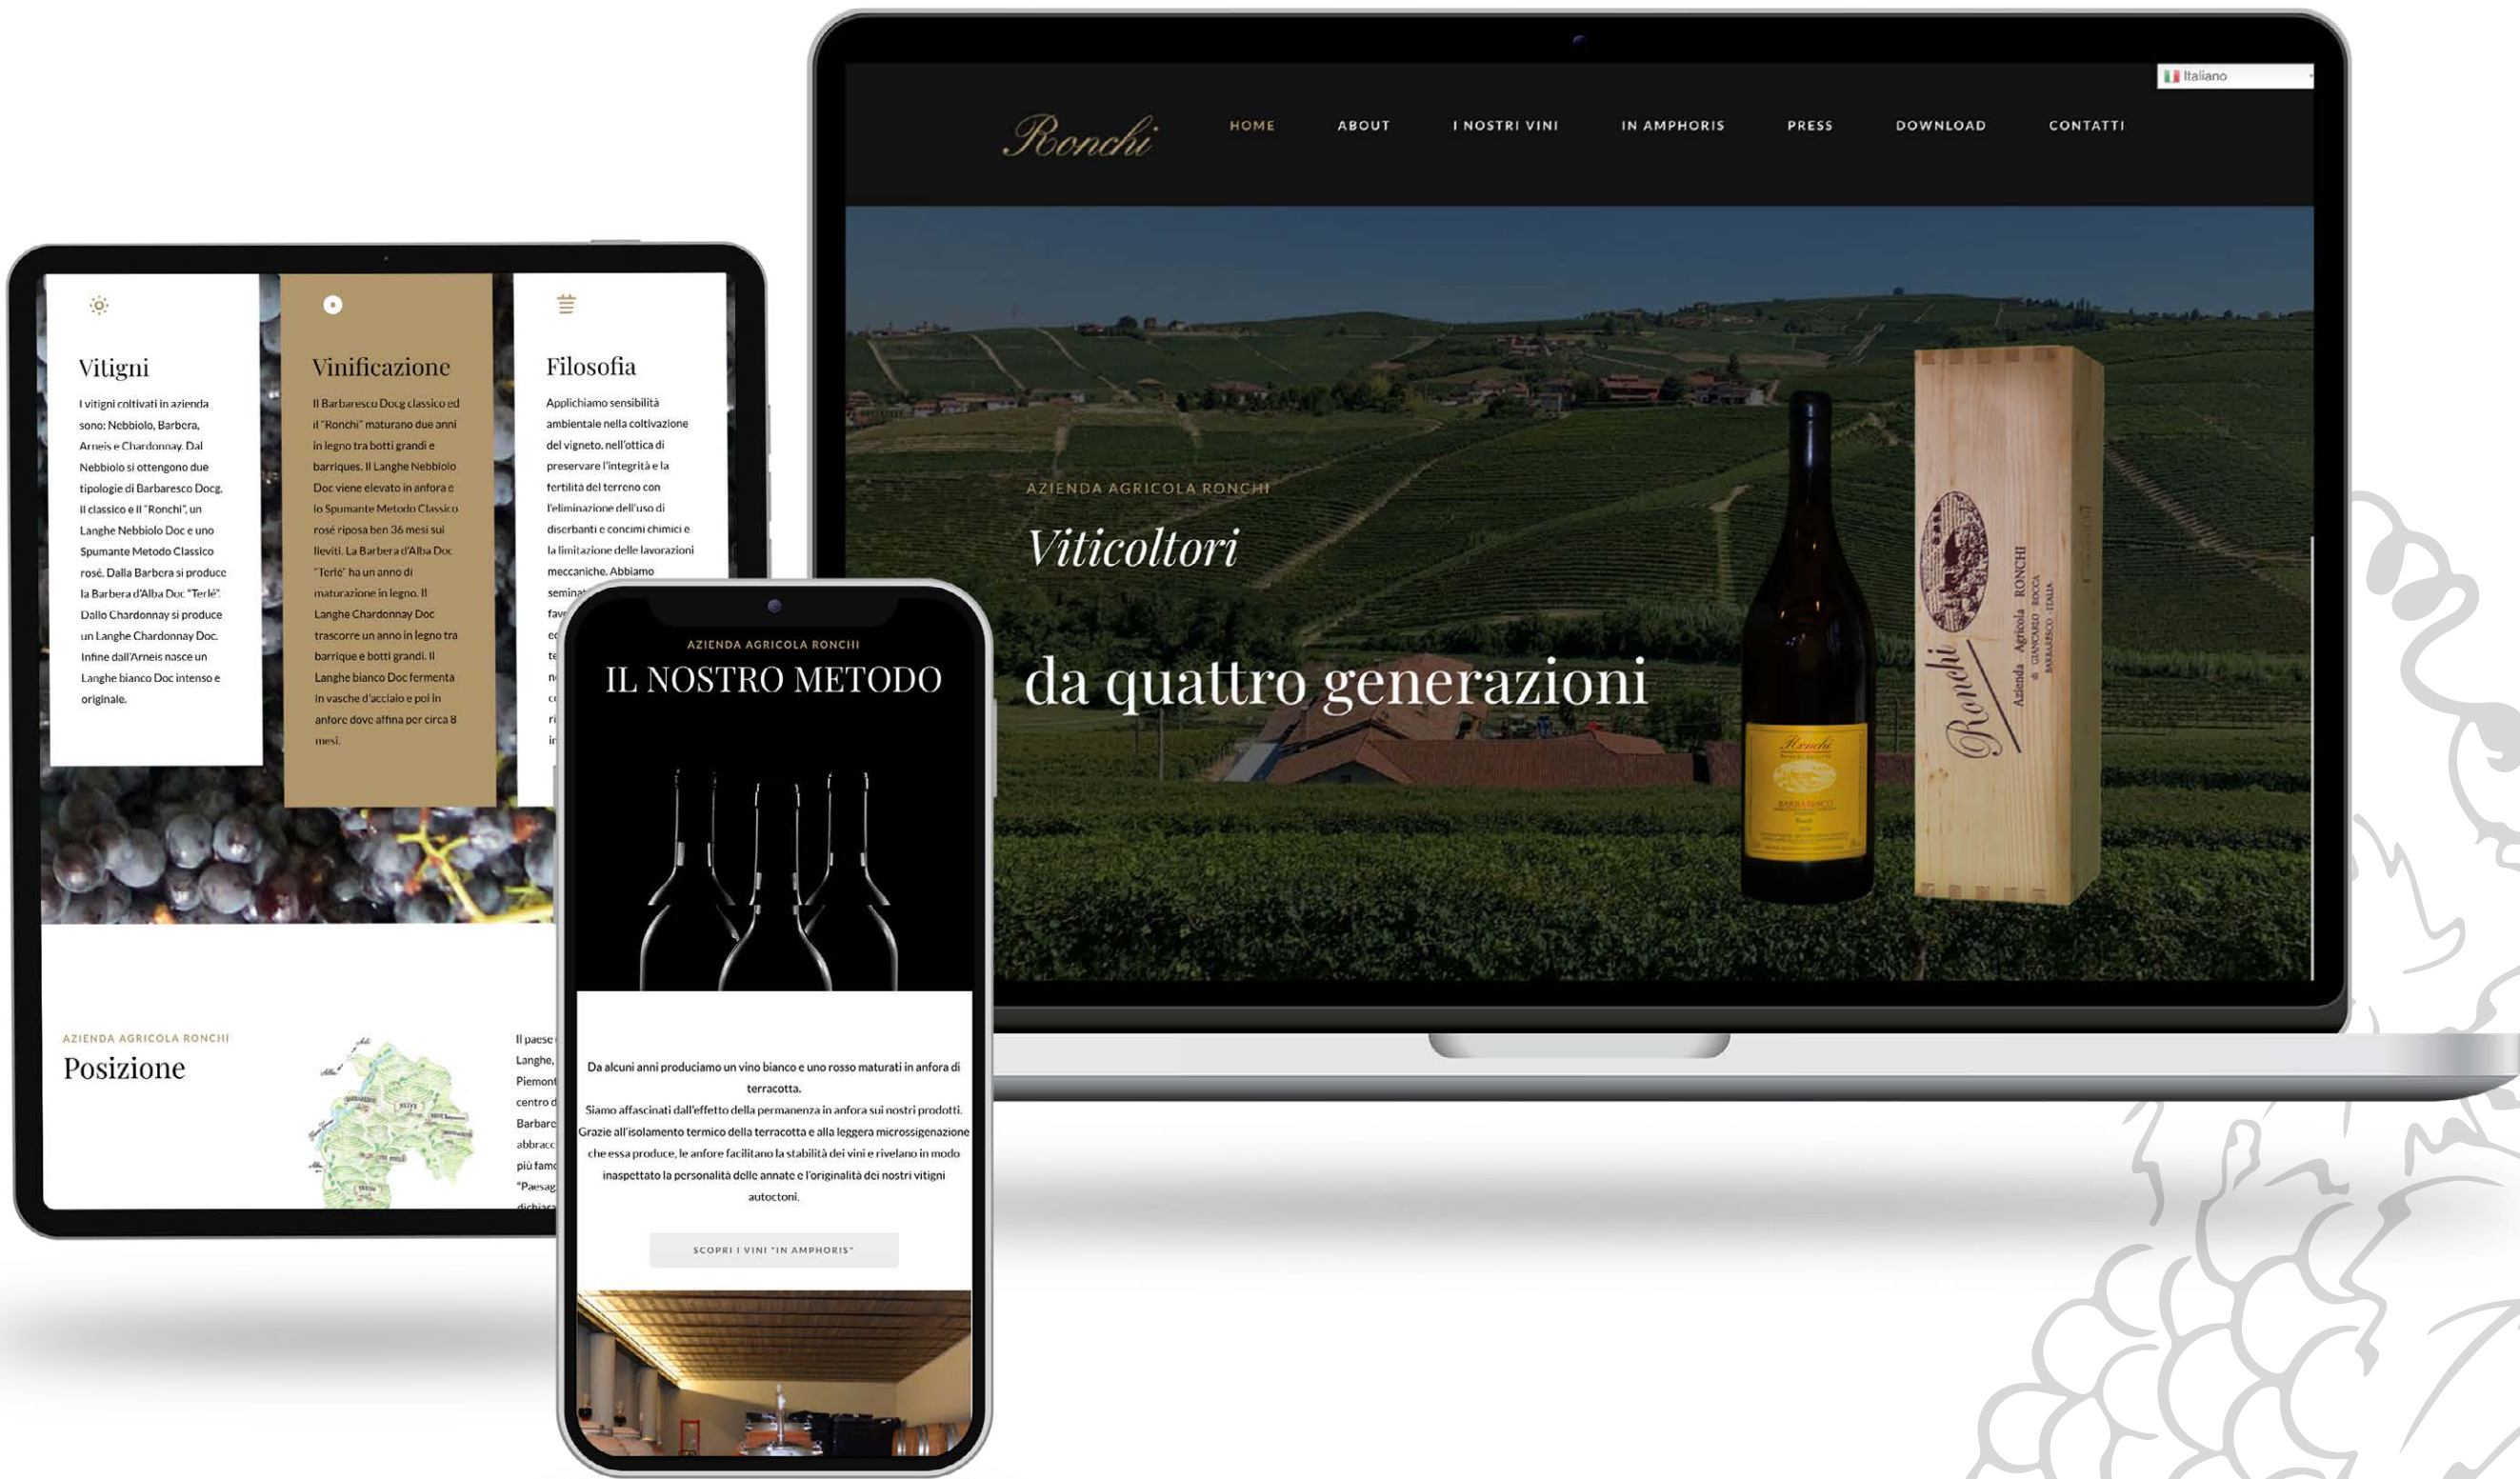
Italiano

Ronchi

HOME ABOUT I NOSTRI VINI IN AMPHORIS PRESS DOWNLOAD CONTATTI

AZIENDA AGRICOLA RONCHI

Viticoltori

da quattro generazioni

Ronchi
Azienda Agricola RONCHI
di GIANCARLO ROCCA
BARBARESCO ITALIA

Ronchi
BARBARESCO

Vitigni

I vitigni coltivati in azienda sono: Nebbiolo, Barbera, Arneis e Chardonnay. Dal Nebbiolo si ottengono due tipologie di Barbaresco Docg, il classico e il "Ronchi", un Langhe Nebbiolo Doc e uno Spumante Metodo Classico rosé. Dalla Barbera si produce la Barbera d'Alba Doc "Terlé". Dallo Chardonnay si produce un Langhe Chardonnay Doc. Infine dall'Arneis nasce un Langhe bianco Doc intenso e originale.

Vinificazione

Il Barbaresco Docg classico ed il "Ronchi" maturano due anni in legno tra botti grandi e barriques. Il Langhe Nebbiolo Doc viene elevato in anfora e lo Spumante Metodo Classico rosé riposa ben 36 mesi sui lieviti. La Barbera d'Alba Doc "Terlé" ha un anno di maturazione in legno. Il Langhe Chardonnay Doc trascorre un anno in legno tra barrique e botti grandi. Il Langhe bianco Doc fermenta in vasche d'acciaio e poi in anfore dove affina per circa 8 mesi.

Filosofia

Applichiamo sensibilità ambientale nella coltivazione del vigneto, nell'ottica di preservare l'integrità e la fertilità del terreno con l'eliminazione dell'uso di diserbanti e concimi chimici e la limitazione delle lavorazioni meccaniche. Abbiamo seminat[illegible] fav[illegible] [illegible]

AZIENDA AGRICOLA RONCHI
Posizione

Il paese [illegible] Langhe, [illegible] Piemont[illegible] centro d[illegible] Barbarc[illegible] abbracc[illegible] più famo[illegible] "Paesag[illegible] dichiara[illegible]

AZIENDA AGRICOLA RONCHI
IL NOSTRO METODO

Da alcuni anni produciamo un vino bianco e uno rosso maturati in anfora di terracotta.
Siamo affascinati dall'effetto della permanenza in anfora sui nostri prodotti. Grazie all'isolamento termico della terracotta e alla leggera microssigenazione che essa produce, le anfore facilitano la stabilità dei vini e rivelano in modo inaspettato la personalità delle annate e l'originalità dei nostri vitigni autoctoni.

SCOPRI I VINI "IN AMPHORIS"